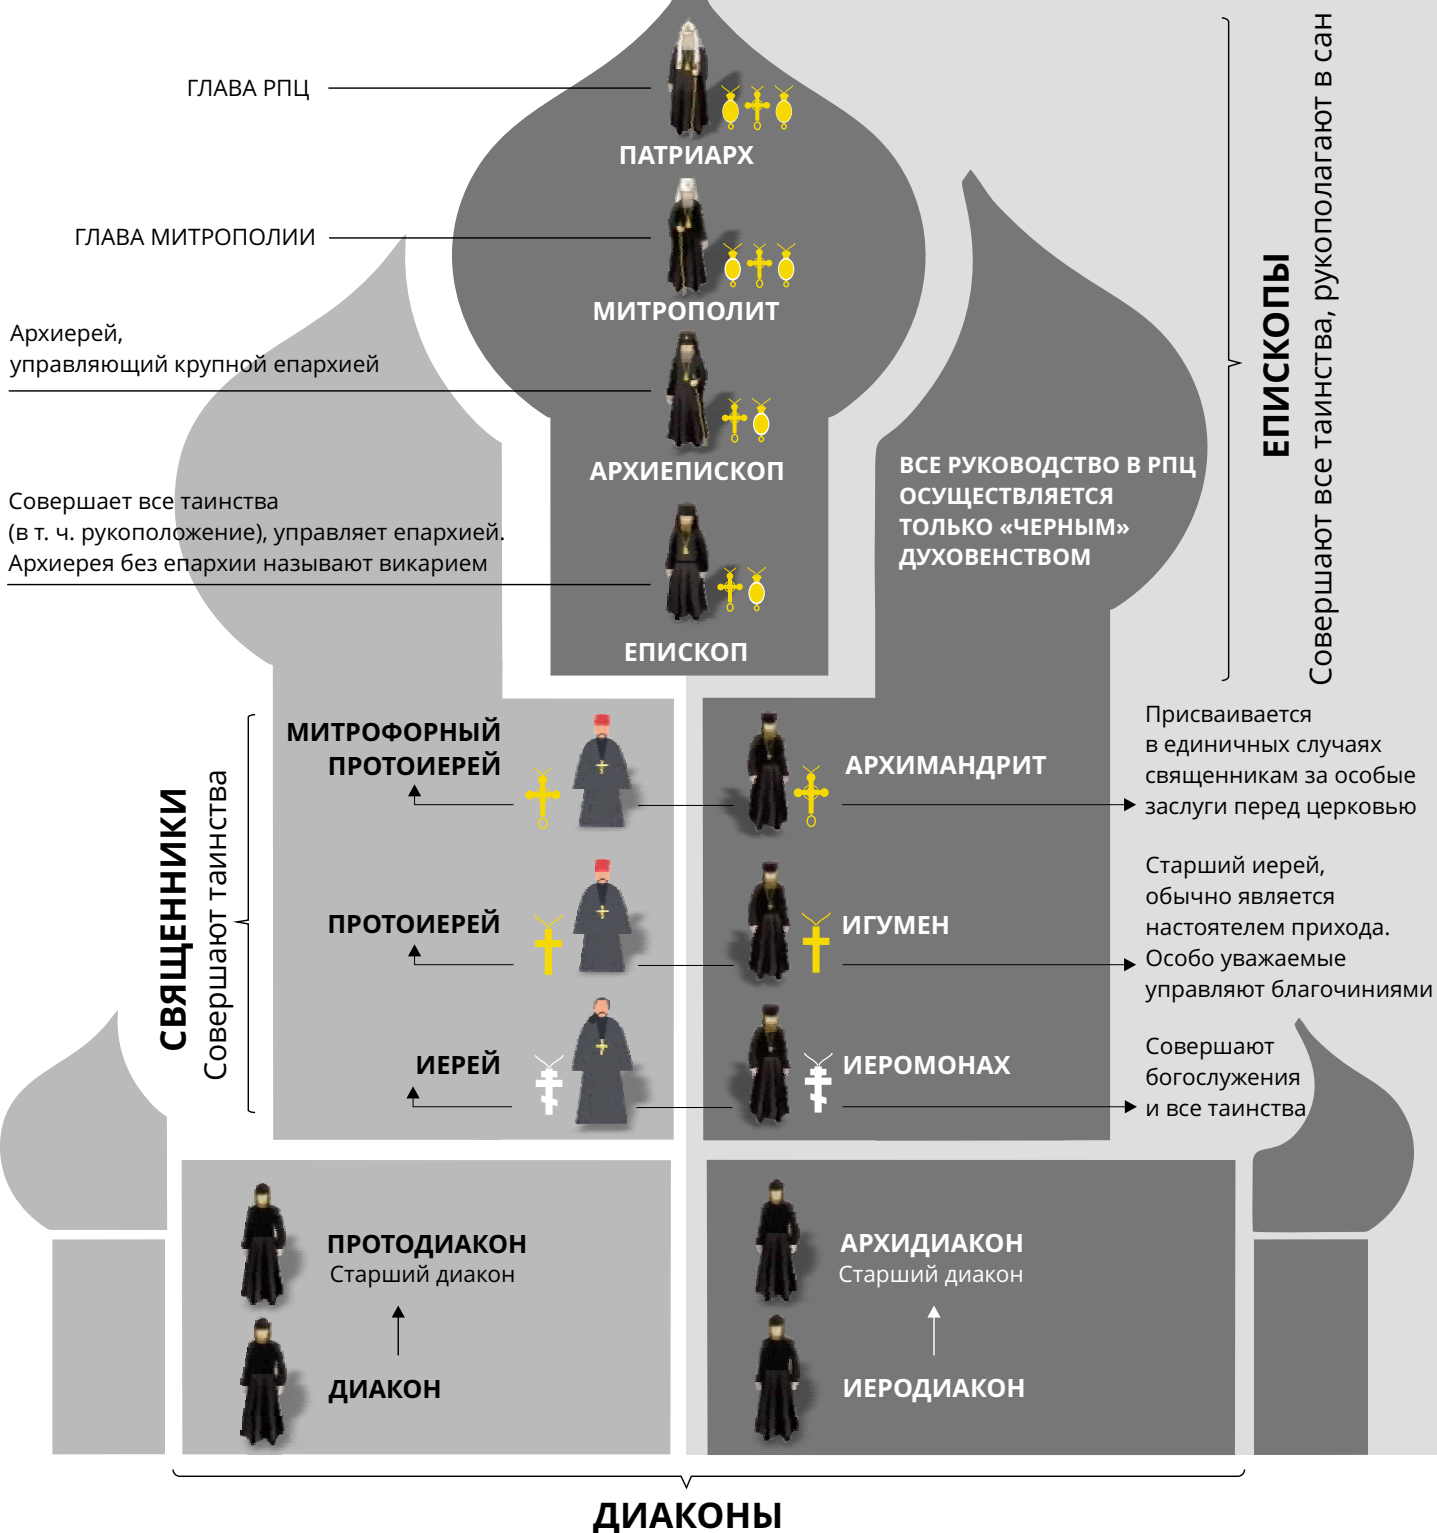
ГЛАВА РПЦ

ПАТРИАРХ

ГЛАВА МИТРОПОЛИИ

МИТРОПОЛИТ

Архиерей, управляющий крупной епархией

АРХИЕПИСКОП

Совершает все таинства (в т. ч. рукоположение), управляет епархией. Архиерея без епархии называют викарием

ЕПИСКОП

ВСЕ РУКОВОДСТВО В РПЦ ОСУЩЕСТВЛЯЕТСЯ ТОЛЬКО «ЧЕРНЫМ» ДУХОВЕНСТВОМ

ЕПИСКОПЫ
Совершают все таинства, рукополагают в сан

СВЯЩЕННИКИ
Совершают таинства

МИТРОФОРНЫЙ ПРОТОИЕРЕЙ

АРХИМАНДРИТ

Присваивается в единичных случаях священникам за особые заслуги перед церковью

ПРОТОИЕРЕЙ

ИГУМЕН

Старший иерей, обычно является настоятелем прихода. Особо уважаемые управляют благочиниями

ИЕРЕЙ

ИЕРОМОНАХ

Совершают богослужения и все таинства

ПРОТОДИАКОН
Старший диакон

ДИАКОН

АРХИДИАКОН
Старший диакон

ИЕРОДИАКОН

ДИАКОНЫ